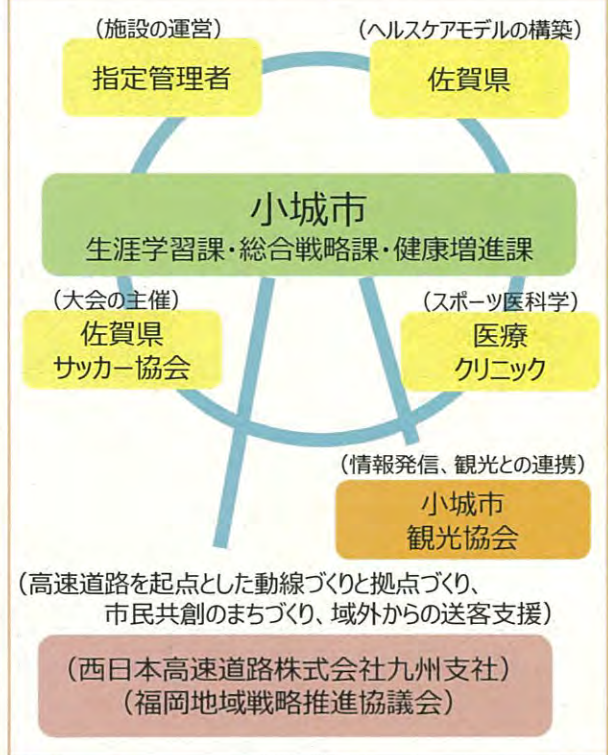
（施設の運営）
指定管理者

（ヘルスケアモデルの構築）
佐賀県

小城市
生涯学習課・総合戦略課・健康増進課

（大会の主催）
佐賀県
サッカー協会

（スポーツ医科学）
医療
クリニック

（情報発信、観光との連携）
小城市
観光協会

（高速道路を起点とした動線づくりと拠点づくり、
市民共創のまちづくり、域外からの送客支援）

（西日本高速道路株式会社九州支社）
（福岡地域戦略推進協議会）